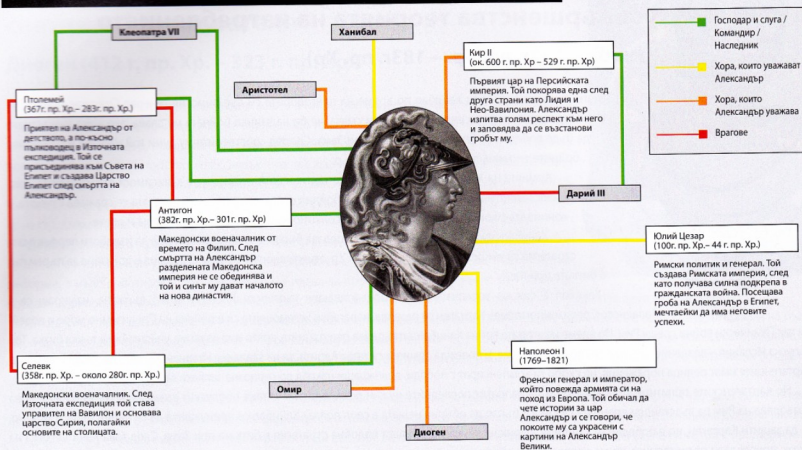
Клеопатра VII

Ханибал

Кир II
(ок. 600 г. пр. Хр – 529 г. пр. Хр)

Първият цар на Персийската империя. Той покорява един след друга страни като Лидия и Нео-Вавилония. Александър изпитва голям респект към него и заповядва да се възстанови гробът му.

Господар и слуга / Командир / Наследник

Хора, които уважават Александър

Хора, които Александър уважава

Врагове

Аристотел

Птолемей
(367г. пр. Хр.– 283г. пр. Хр.)

Приятел на Александър от детството, а по-късно пълководец в Източната експедиция. Той се присъединява към Съвета на Египет и създава Царство Египет след смъртта на Александър.

Дарий III

Антигон
(382г. пр. Хр.– 301г. пр. Хр)

Македонски военачалник от времето на Филип. След смъртта на Александър разделената Македонска империя не се обединява и той и синът му дават началото на нова династия.

Юлий Цезар
(100г. пр. Хр.– 44 г. пр. Хр.)

Римски политик и генерал. Той създава Римската империя, след като получава силна подкрепа в гражданската война. Посещава гроба на Александър в Египет, мечтаейки да има неговите успехи.

Наполеон I
(1769–1821)

Френски генерал и император, който повежда армията си на поход из Европа. Той обичал да чете истории за цар Александър и се говори, че покоите му са украсени с картини на Александър Велики.

Селевк
(358г. пр. Хр. – около 280г. пр. Хр.)

Македонски военачалник. След Източната експедиция той става управител на Вавилон и основава царство Сирия, полагайки основите на столицата.

Омир

Диоген